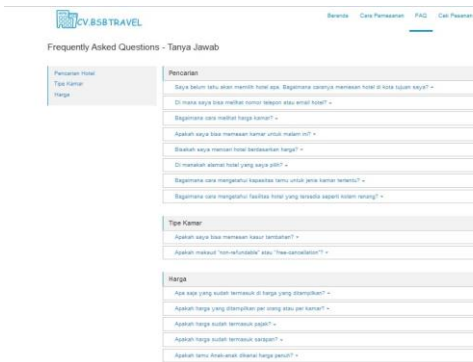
CV.BSB TRAVEL

Beranda Cara Pemesanan FAQ Cek Pesanan

Frequently Asked Questions - Tanya Jawab

Pencarian Hotel
Tipe Kamar
Harga

Pencarian

Saya belum tahu akan memilih hotel apa. Bagaimana caranya memesan hotel di kota tujuan saya? »

Di mana saya bisa melihat nomor telepon atau email hotel? »

Bagaimana cara melihat harga kamar? »

Apakah saya bisa memesan kamar untuk malam ini? »

Bisakah saya mencari hotel berdasarkan harga? »

Di manakah alamat hotel yang saya pilih? »

Bagaimana cara mengetahui kapasitas tamu untuk jenis kamar tertentu? »

Bagaimana cara mengetahui fasilitas hotel yang tersedia seperti kolam renang? »

Tipe Kamar

Apakah saya bisa memesan kasur tambahan? »

Apakah maksud "non-refundable" atau "free-cancellation"? »

Harga

Apa saja yang sudah termasuk di harga yang ditampilkan? »

Apakah harga yang ditampilkan per orang atau per kamar? »

Apakah harga sudah termasuk pajak? »

Apakah harga sudah termasuk sarapan? »

Apakah tamu Anak-anak dikenai harga penuh? »